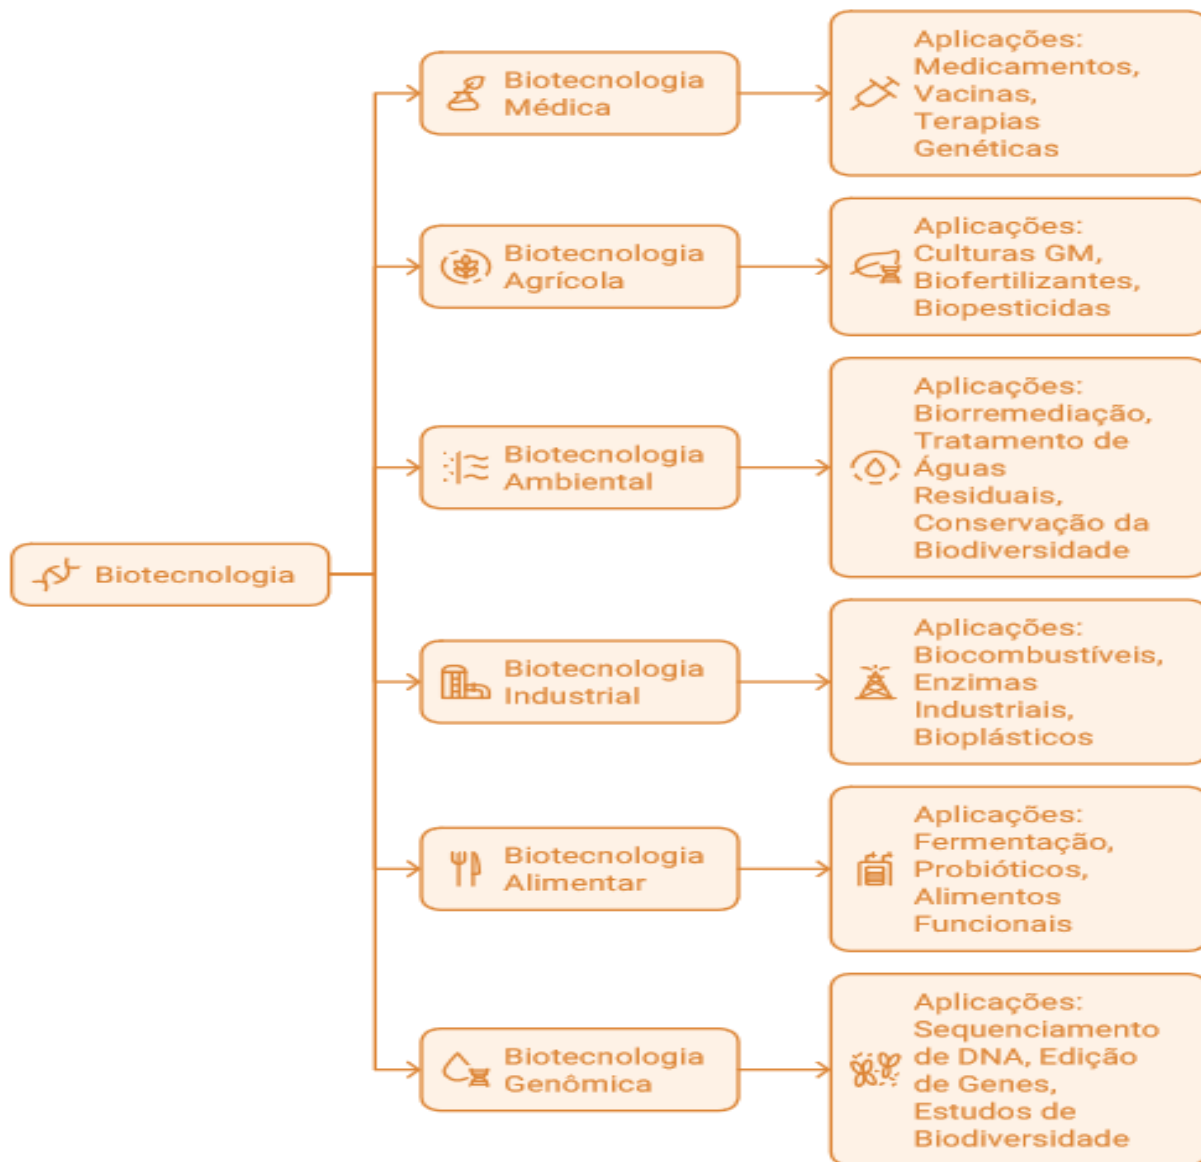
Biotecnologia

Biotecnologia Médica

Aplicações: Medicamentos, Vacinas, Terapias Genéticas

Biotecnologia Agrícola

Aplicações: Culturas GM, Biofertilizantes, Biopesticidas

Biotecnologia Ambiental

Aplicações: Biorremediação, Tratamento de Águas Residuais, Conservação da Biodiversidade

Biotecnologia Industrial

Aplicações: Biocombustíveis, Enzimas Industriais, Bioplásticos

Biotecnologia Alimentar

Aplicações: Fermentação, Probióticos, Alimentos Funcionais

Biotecnologia Genômica

Aplicações: Sequenciamento de DNA, Edição de Genes, Estudos de Biodiversidade